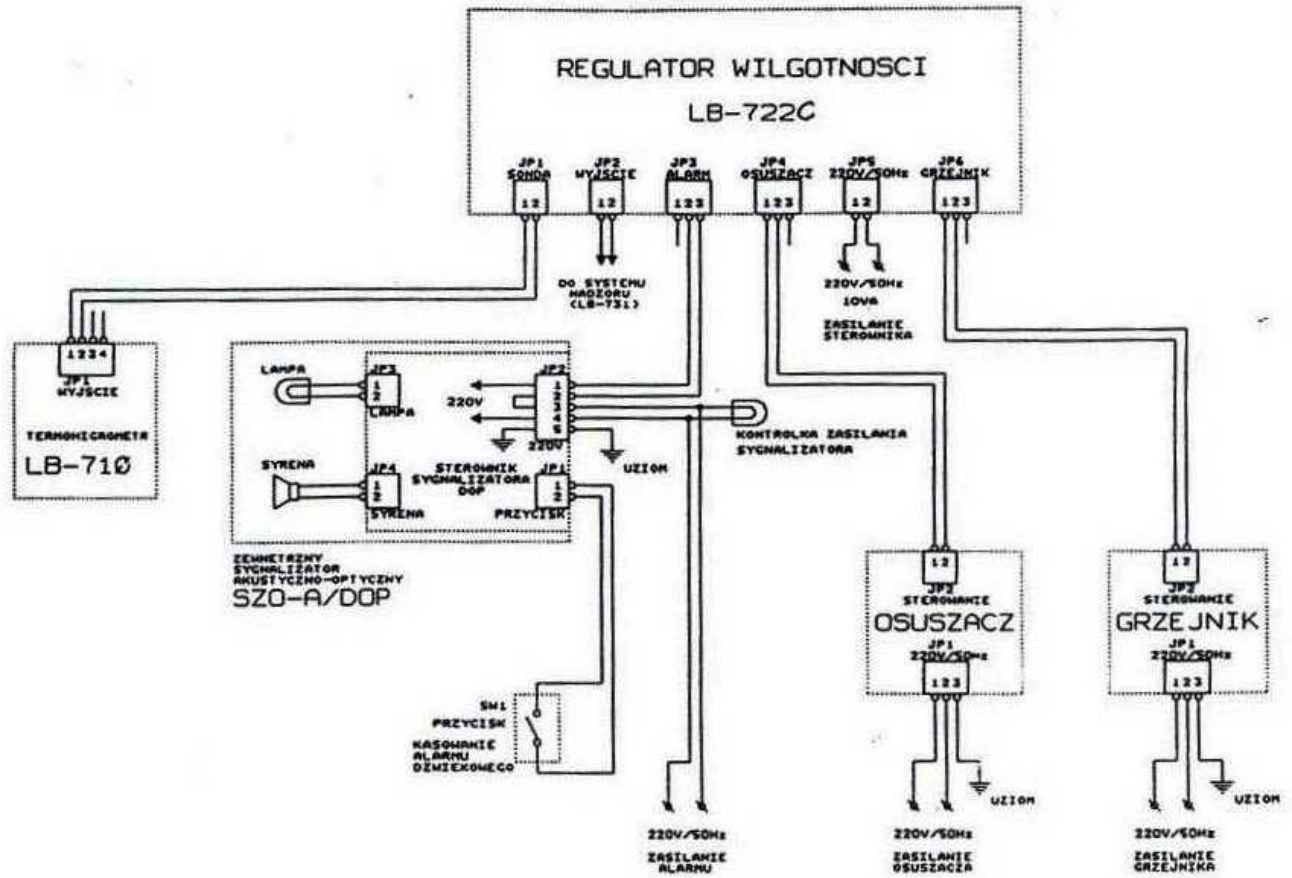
REGULATOR WILGOTNOSCI
LB-722C

JP1 SONDA
1 2
JP2 WYJSCIE
1 2
JP3 ALARM
1 2 3
JP4 OSUSZACZ
1 2 3
JP5 220V/50Hz
1 2
JP6 GRZEJNIK
1 2 3

DO SYSTEMU NADZORU (LB-731)

220V/50Hz 10VA
ZASILANIE STEROWNIKA

1 2 3 4
JP1 WYJSCIE
TERMOHIGROMETR
LB-710

LAMPA
JP3
1
2
LAMPA

JP2
1
2
3
4
5
6
220V
220V

SYRENA
JP4
1
2
SYRENA

STEROWNIK SYGNALIZATORA DOP

JP1
1
2
PRZYCISK

UZIOM

KONTROLKA ZASILANIA SYGNALIZATORA

ZEWNETRZNY SYGNALIZATOR AKUSTYCZNO-OPTYCZNY
SZO-A/DOP

SW1
PRZYCISK
KASOWANIE ALARMU DZWIEKOWEGO

220V/50Hz
ZASILANIE ALARMU

1 2
JP2 STEROWANIE
OSUSZACZ
JP1 220V/50Hz
1 2 3
UZIOM
220V/50Hz
ZASILANIE OSUSZACZA

1 2
JP2 STEROWANIE
GRZEJNIK
JP1 220V/50Hz
1 2 3
UZIOM
220V/50Hz
ZASILANIE GRZEJNIKA